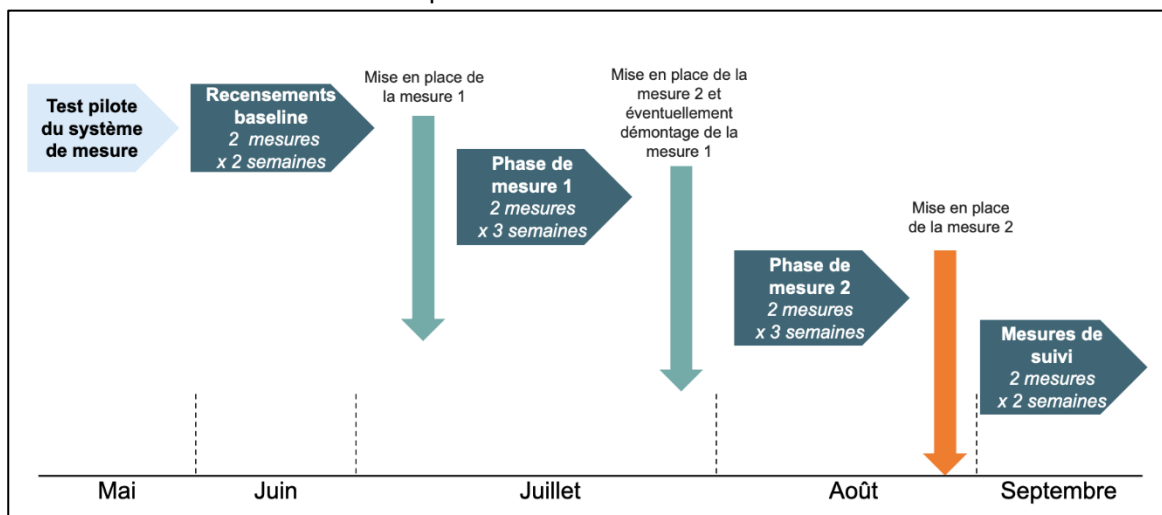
Test pilote du système de mesure

Recensements baseline
2 mesures
x 2 semaines

Mise en place de la mesure 1

Phase de mesure 1
2 mesures
x 3 semaines

Mise en place de la mesure 2 et éventuellement démontage de la mesure 1

Phase de mesure 2
2 mesures
x 3 semaines

Mise en place de la mesure 2

Mesures de suivi
2 mesures
x 2 semaines

Mai
Juin
Juillet
Août
Septembre